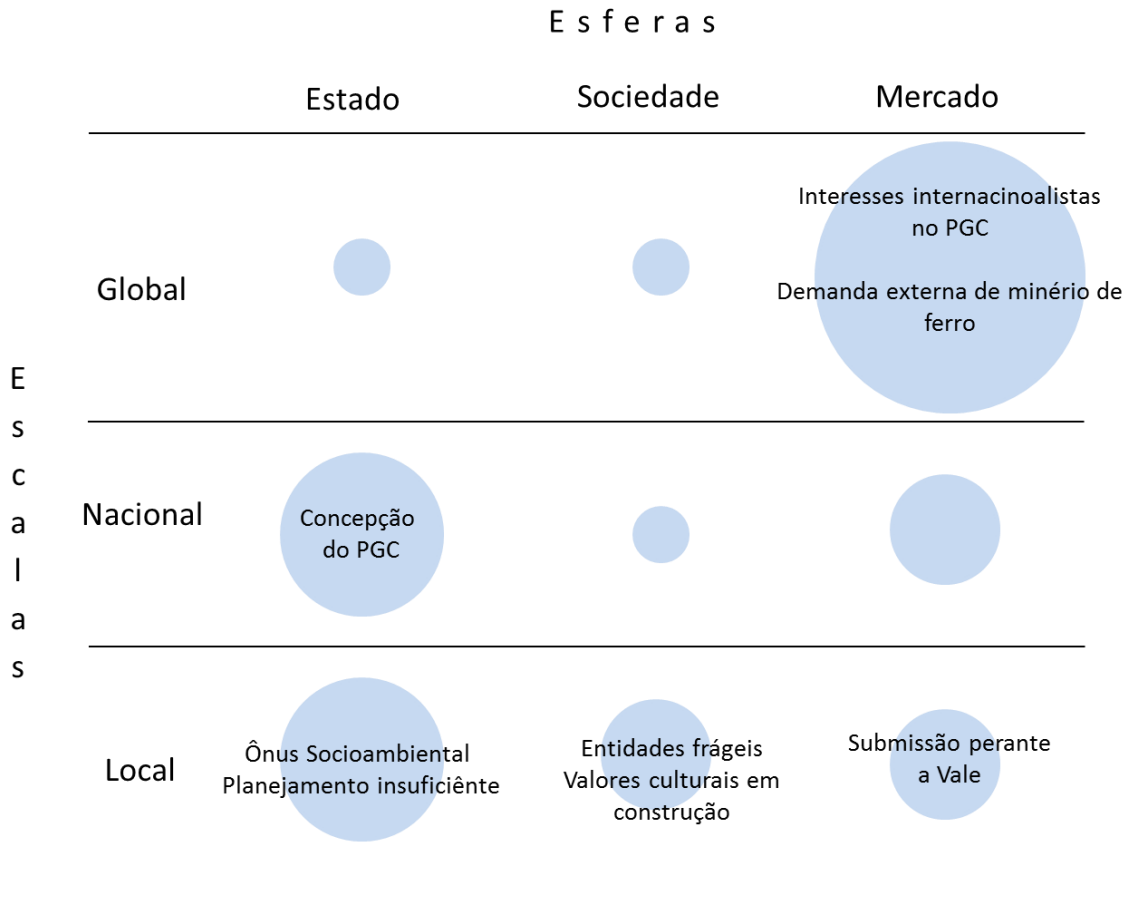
Esferas

| | Estado | Sociedade | Mercado |
|---|---|---|---|
| Global | | | Interesses internacinoalistas no PGC<br>Demanda externa de minério de ferro |
| Nacional | Concepção do PGC | | |
| Local | Ônus Socioambiental<br>Planejamento insuficiênte | Entidades frágeis<br>Valores culturais em construção | Submissão perante a Vale |

Escalas